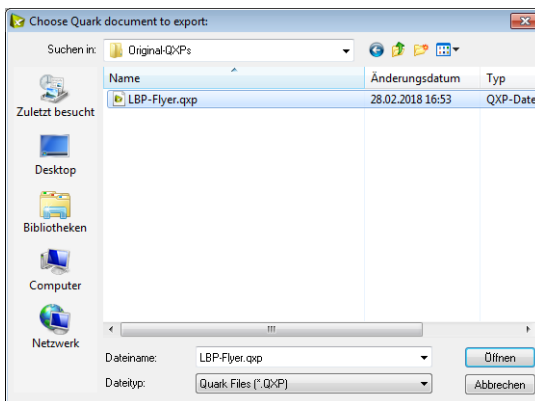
Choose Quark document to export:

Suchen in: Original-QXPs

Zuletzt besucht

Desktop

Bibliotheken

Computer

Netzwerk

| Name | Änderungsdatum | Typ |
|---|---|---|
| LBP-Flyer.qxp | 28.02.2018 16:53 | QXP-Date |

III

Dateiname: LBP-Flyer.qxp

Dateityp: Quark Files (*.QXP)

Öffnen

Abbrechen